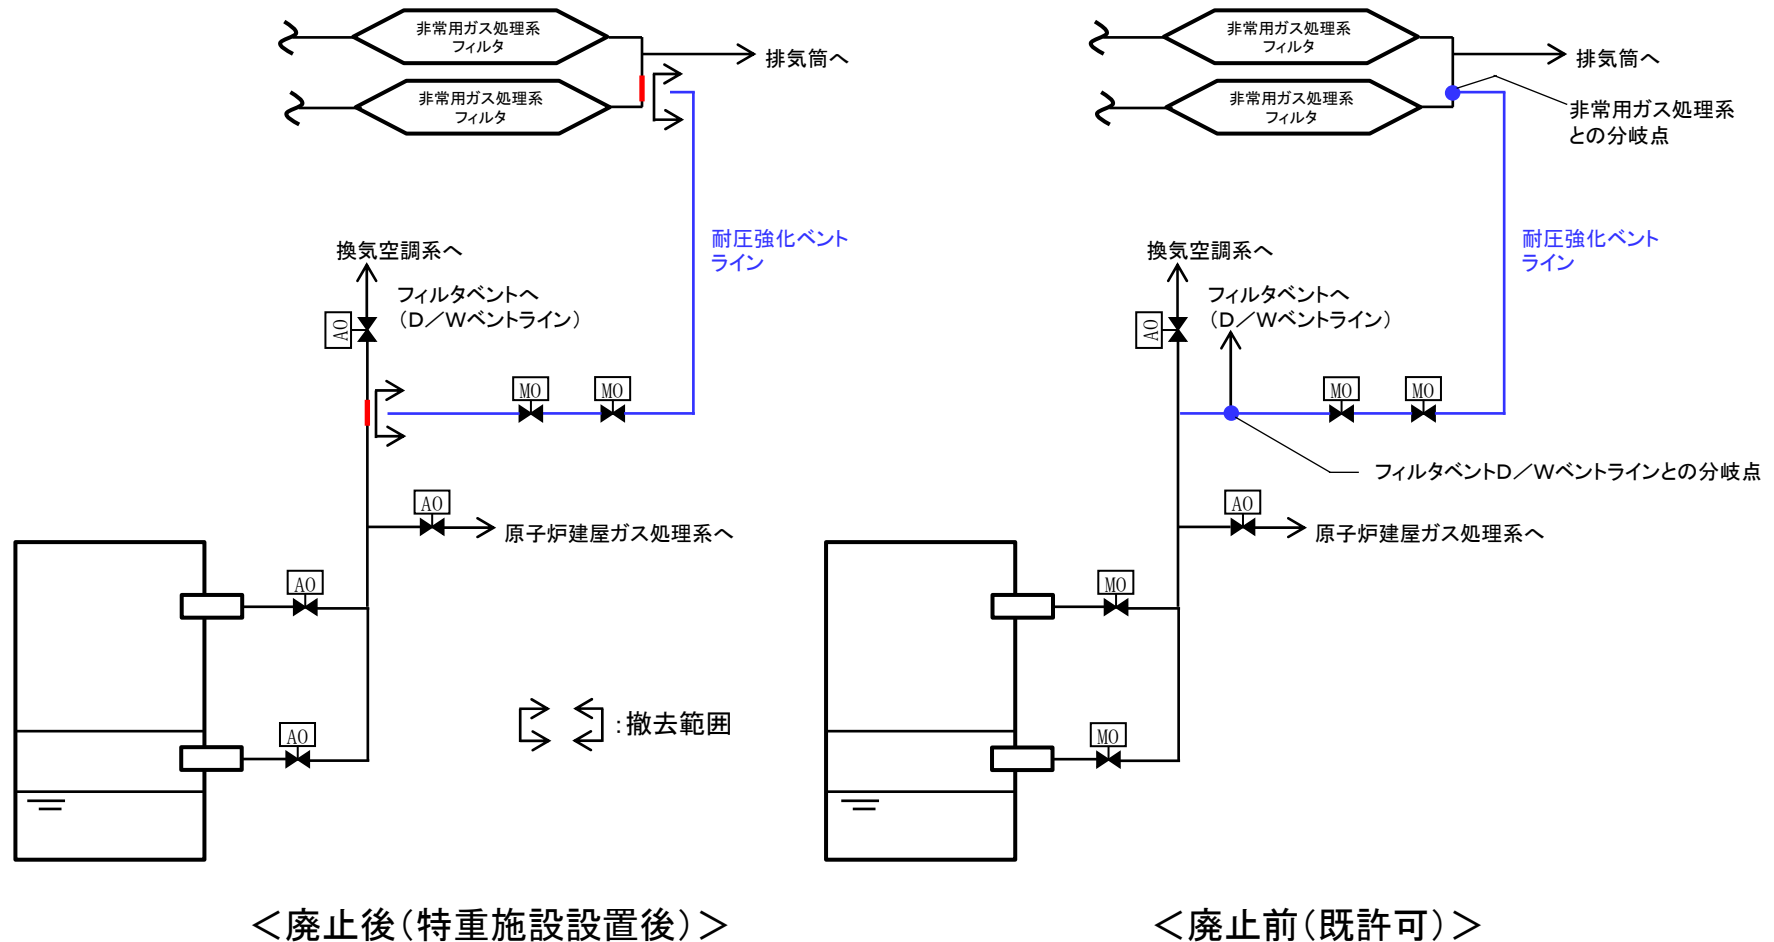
非常用ガス処理系
フィルタ

非常用ガス処理系
フィルタ

排気筒へ

耐圧強化ベント
ライン

換気空調系へ

フィルタベントへ
（D／Wベントライン）

AO

MO

MO

AO

原子炉建屋ガス処理系へ

AO

AO

:撤去範囲

＜廃止後（特重施設設置後）＞

非常用ガス処理系
フィルタ

非常用ガス処理系
フィルタ

排気筒へ

非常用ガス処理系
との分岐点

耐圧強化ベント
ライン

換気空調系へ

フィルタベントへ
（D／Wベントライン）

AO

MO

MO

フィルタベントD／Wベントラインとの分岐点

AO

原子炉建屋ガス処理系へ

MO

MO

＜廃止前（既許可）＞